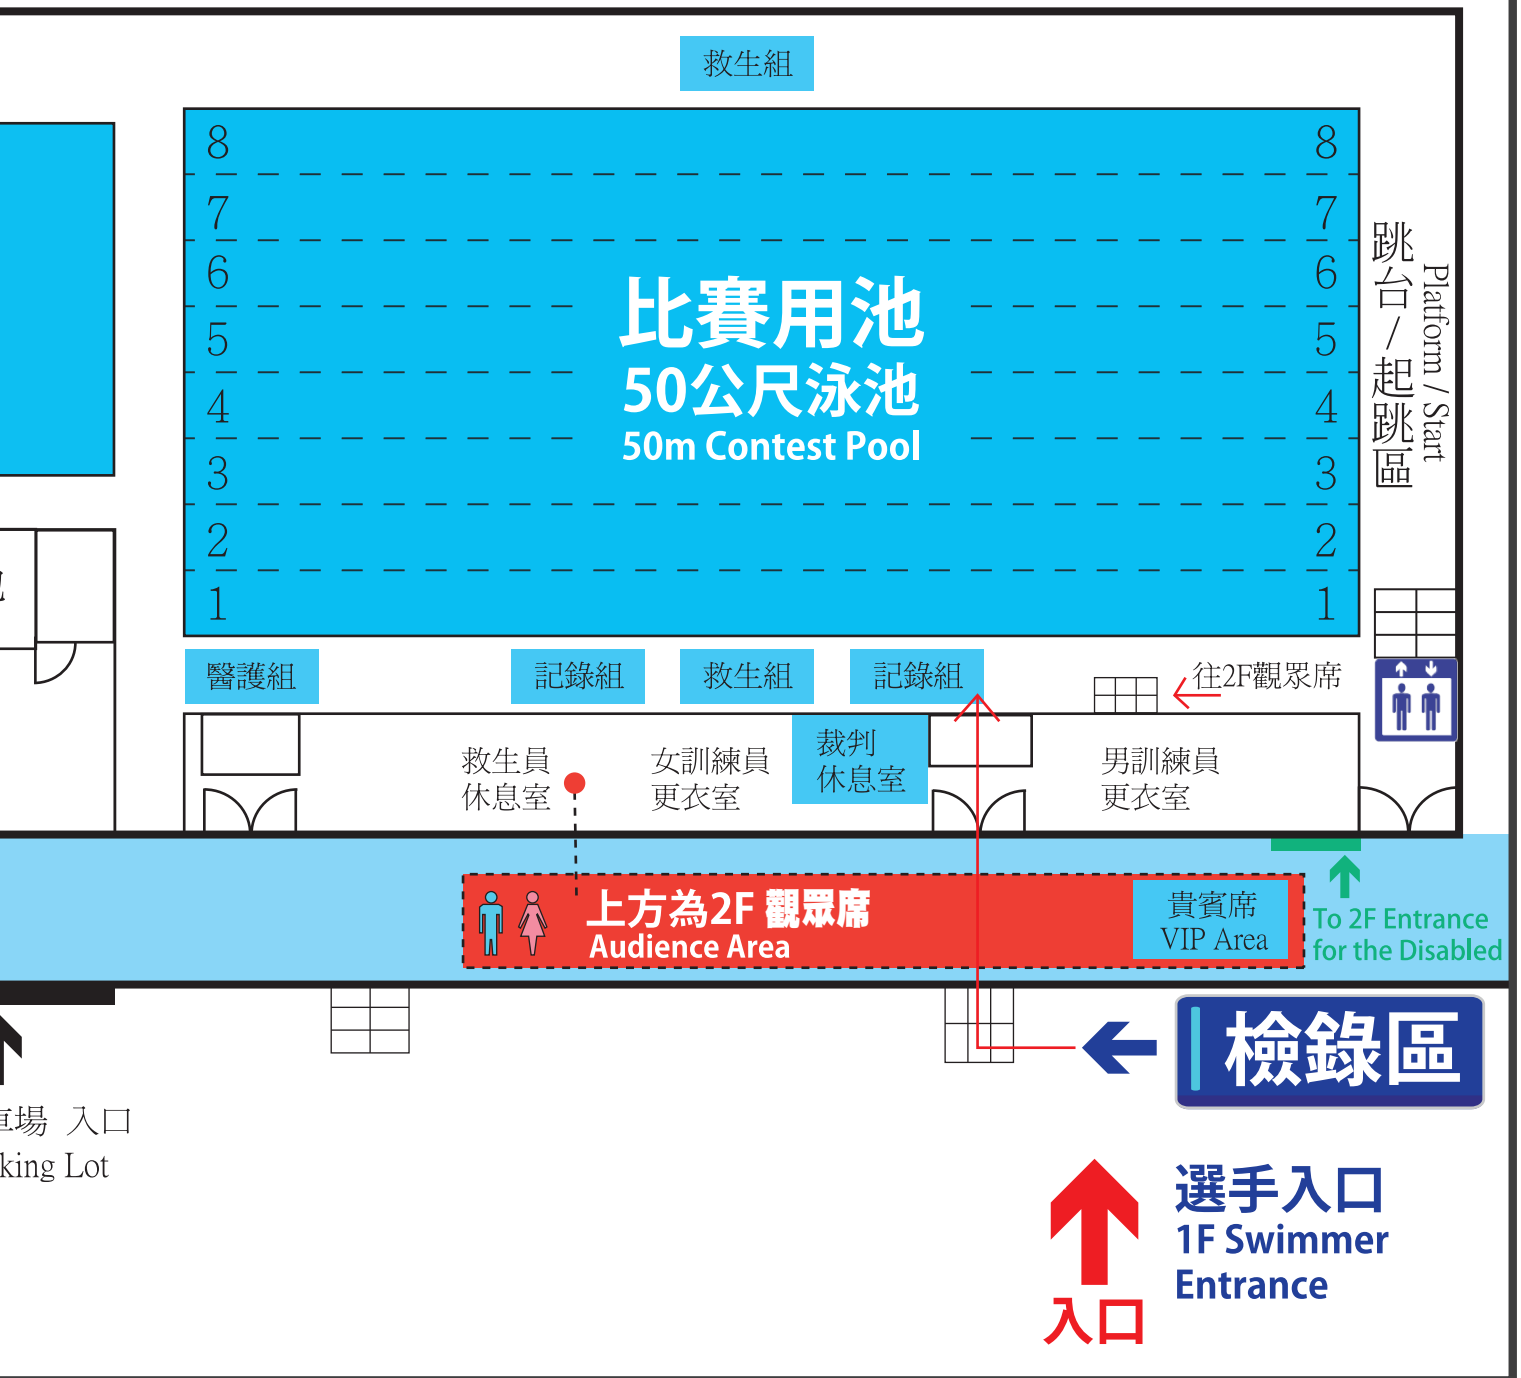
救生組

8
7
6
5
4
3
2
1

比賽用池
50公尺泳池
50m Contest Pool

8
7
6
5
4
3
2
1

跳台/起跳區
Platform / Start

醫護組
記錄組
救生組
記錄組
往2F觀眾席

救生員
休息室

女訓練員
更衣室

裁判
休息室

男訓練員
更衣室

上方為2F 觀眾席
Audience Area

貴賓席
VIP Area

To 2F Entrance
for the Disabled

檢錄區

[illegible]車場 入口
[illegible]king Lot

入口

選手入口
1F Swimmer
Entrance